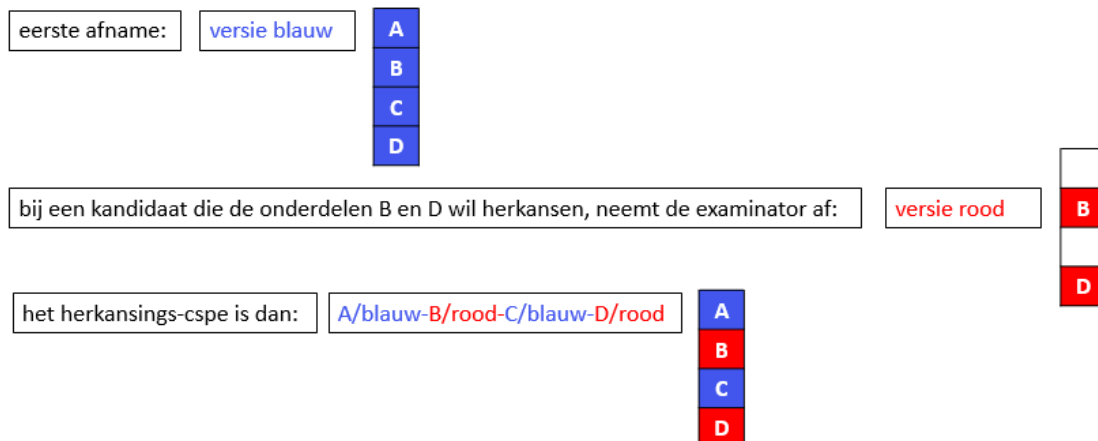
eerste afname: versie blauw

A
B
C
D

bij een kandidaat die de onderdelen B en D wil herkansen, neemt de examinator af: versie rood

B
D

het herkansings-cspe is dan: A/blauw-B/rood-C/blauw-D/rood

A
B
C
D